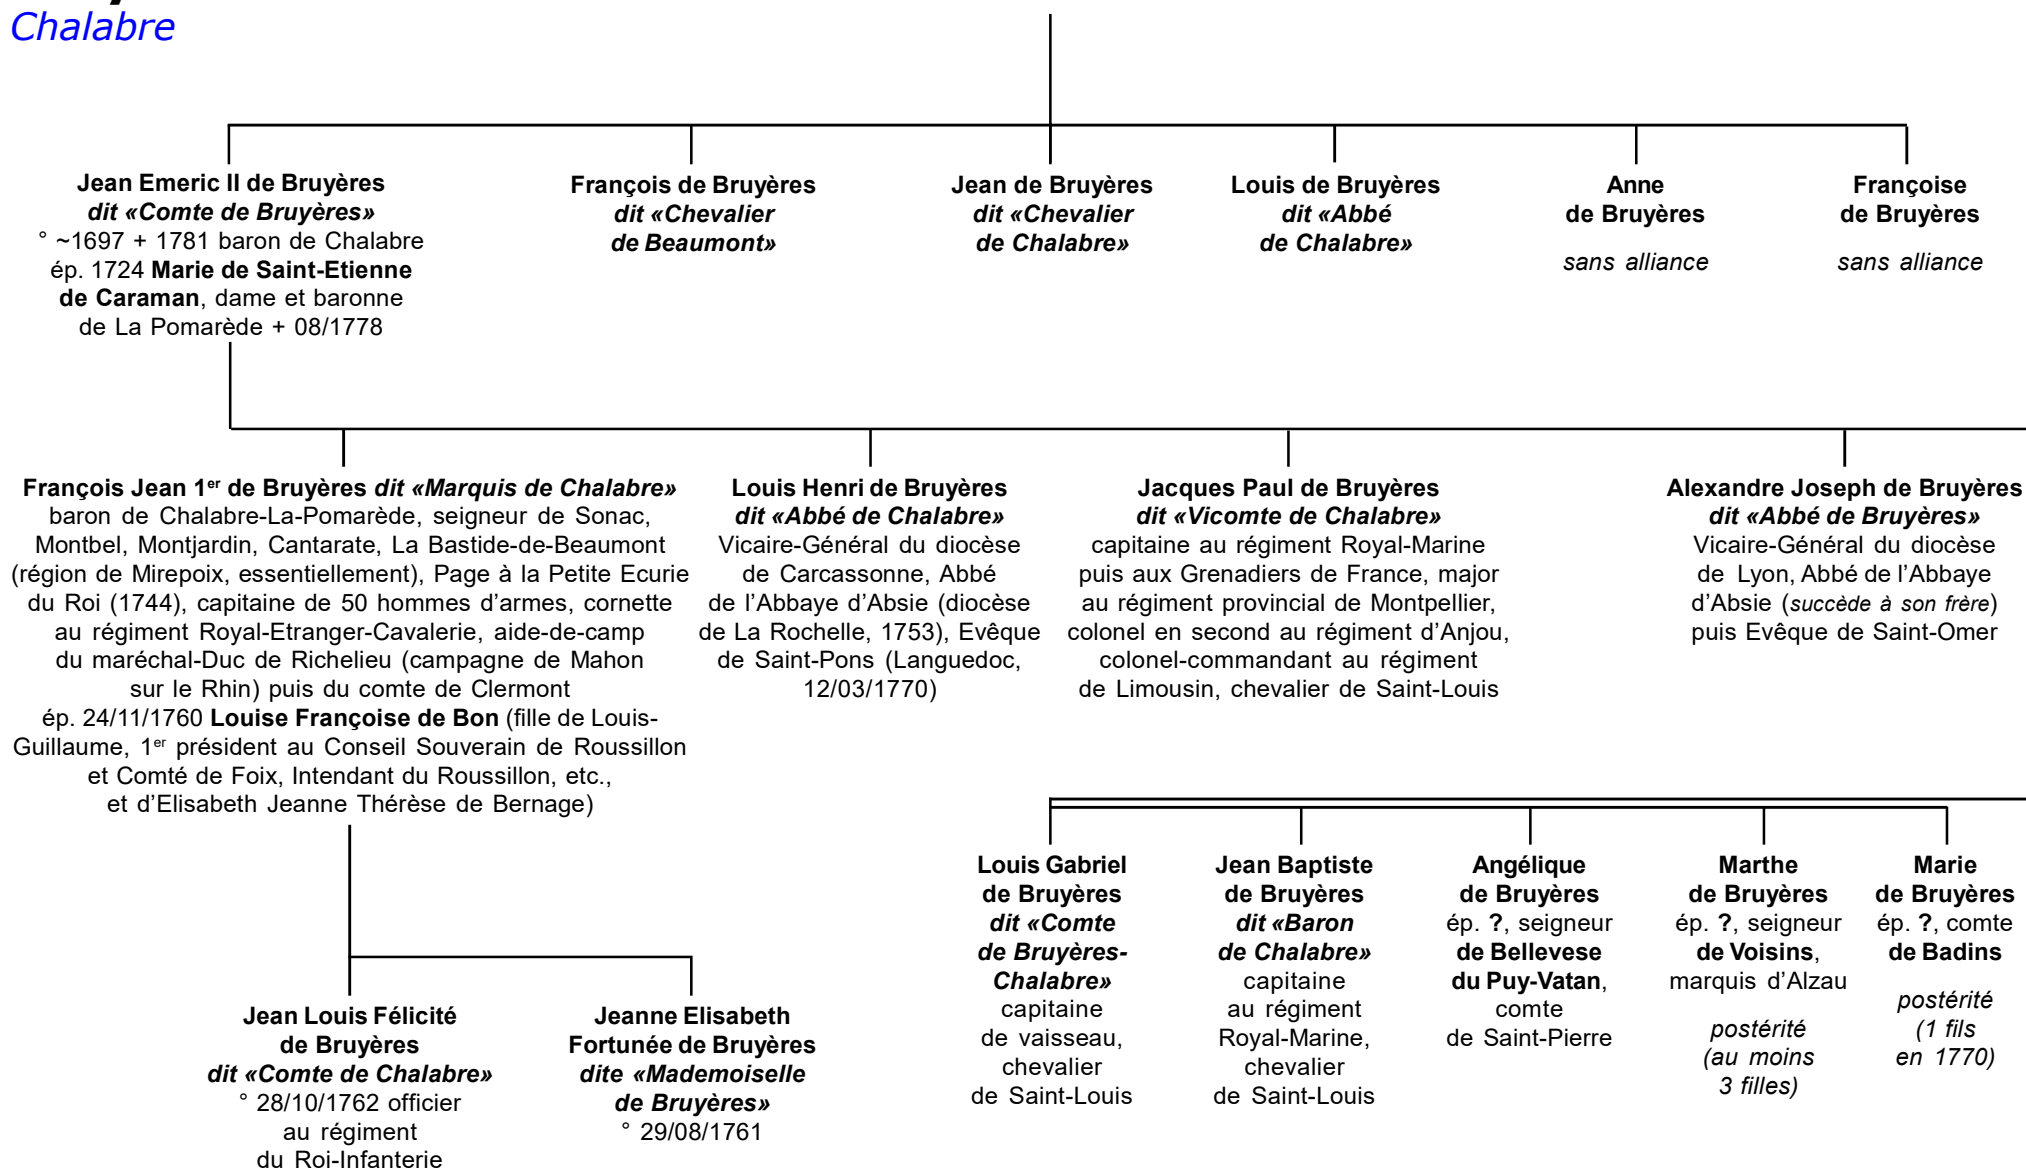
Chalabre

Jean Emeric II de Bruyères
dit «Comte de Bruyères»
° ~1697 + 1781 baron de Chalabre ép. 1724 Marie de Saint-Etienne de Caraman, dame et baronne de La Pomarède + 08/1778

François de Bruyères
dit «Chevalier de Beaumont»

Jean de Bruyères
dit «Chevalier de Chalabre»

Louis de Bruyères
dit «Abbé de Chalabre»

Anne de Bruyères
sans alliance

Françoise de Bruyères
sans alliance

François Jean 1er de Bruyères dit «Marquis de Chalabre»
baron de Chalabre-La-Pomarède, seigneur de Sonac, Montbel, Montjardin, Cantarate, La Bastide-de-Beaumont (région de Mirepoix, essentiellement), Page à la Petite Ecurie du Roi (1744), capitaine de 50 hommes d'armes, cornette au régiment Royal-Etranger-Cavalerie, aide-de-camp du maréchal-Duc de Richelieu (campagne de Mahon sur le Rhin) puis du comte de Clermont
ép. 24/11/1760 Louise Françoise de Bon (fille de Louis-Guillaume, 1er président au Conseil Souverain de Roussillon et Comté de Foix, Intendant du Roussillon, etc., et d'Elisabeth Jeanne Thérèse de Bernage)

Louis Henri de Bruyères
dit «Abbé de Chalabre»
Vicaire-Général du diocèse de Carcassonne, Abbé de l'Abbaye d'Absie (diocèse de La Rochelle, 1753), Evêque de Saint-Pons (Languedoc, 12/03/1770)

Jacques Paul de Bruyères
dit «Vicomte de Chalabre»
capitaine au régiment Royal-Marine puis aux Grenadiers de France, major au régiment provincial de Montpellier, colonel en second au régiment d'Anjou, colonel-commandant au régiment de Limousin, chevalier de Saint-Louis

Alexandre Joseph de Bruyères
dit «Abbé de Bruyères»
Vicaire-Général du diocèse de Lyon, Abbé de l'Abbaye d'Absie (succède à son frère) puis Evêque de Saint-Omer

Louis Gabriel de Bruyères
dit «Comte de Bruyères-Chalabre»
capitaine de vaisseau, chevalier de Saint-Louis

Jean Baptiste de Bruyères
dit «Baron de Chalabre»
capitaine au régiment Royal-Marine, chevalier de Saint-Louis

Angélique de Bruyères
ép. ?, seigneur de Bellevese du Puy-Vatan, comte de Saint-Pierre

Marthe de Bruyères
ép. ?, seigneur de Voisins, marquis d'Alzau
postérité (au moins 3 filles)

Marie de Bruyères
ép. ?, comte de Badins
postérité (1 fils en 1770)

Jean Louis Félicité de Bruyères
dit «Comte de Chalabre»
° 28/10/1762 officier au régiment du Roi-Infanterie

Jeanne Elisabeth Fortunée de Bruyères
dite «Mademoiselle de Bruyères»
° 29/08/1761